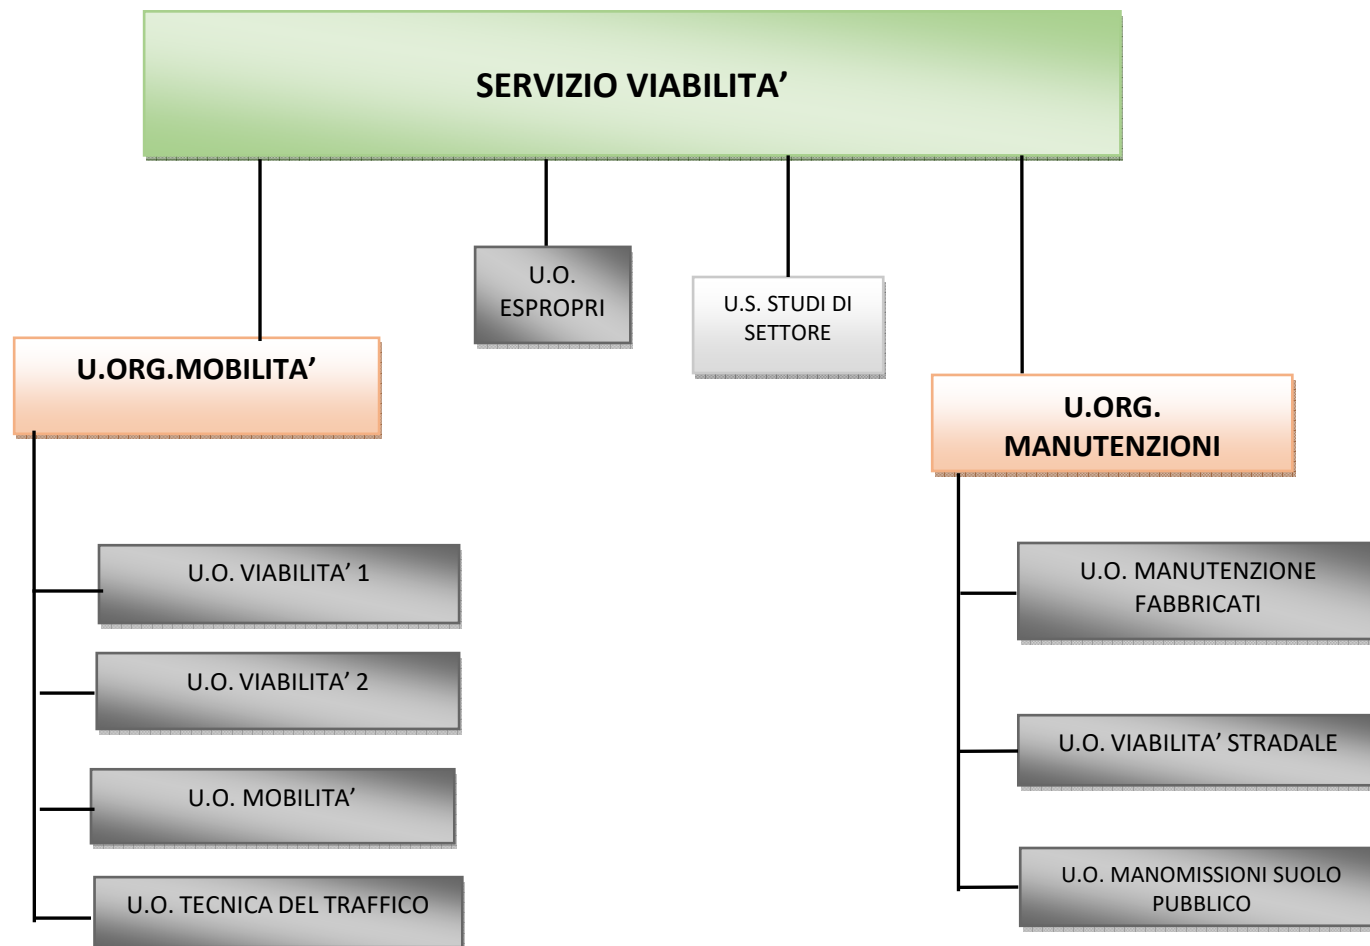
SERVIZIO VIABILITA’

U.O. ESPROPRI

U.S. STUDI DI SETTORE

U.ORG.MOBILITA’

U.ORG. MANUTENZIONI

U.O. VIABILITA’ 1

U.O. VIABILITA’ 2

U.O. MOBILITA’

U.O. TECNICA DEL TRAFFICO

U.O. MANUTENZIONE FABBRICATI

U.O. VIABILITA’ STRADALE

U.O. MANOMISSIONI SUOLO PUBBLICO